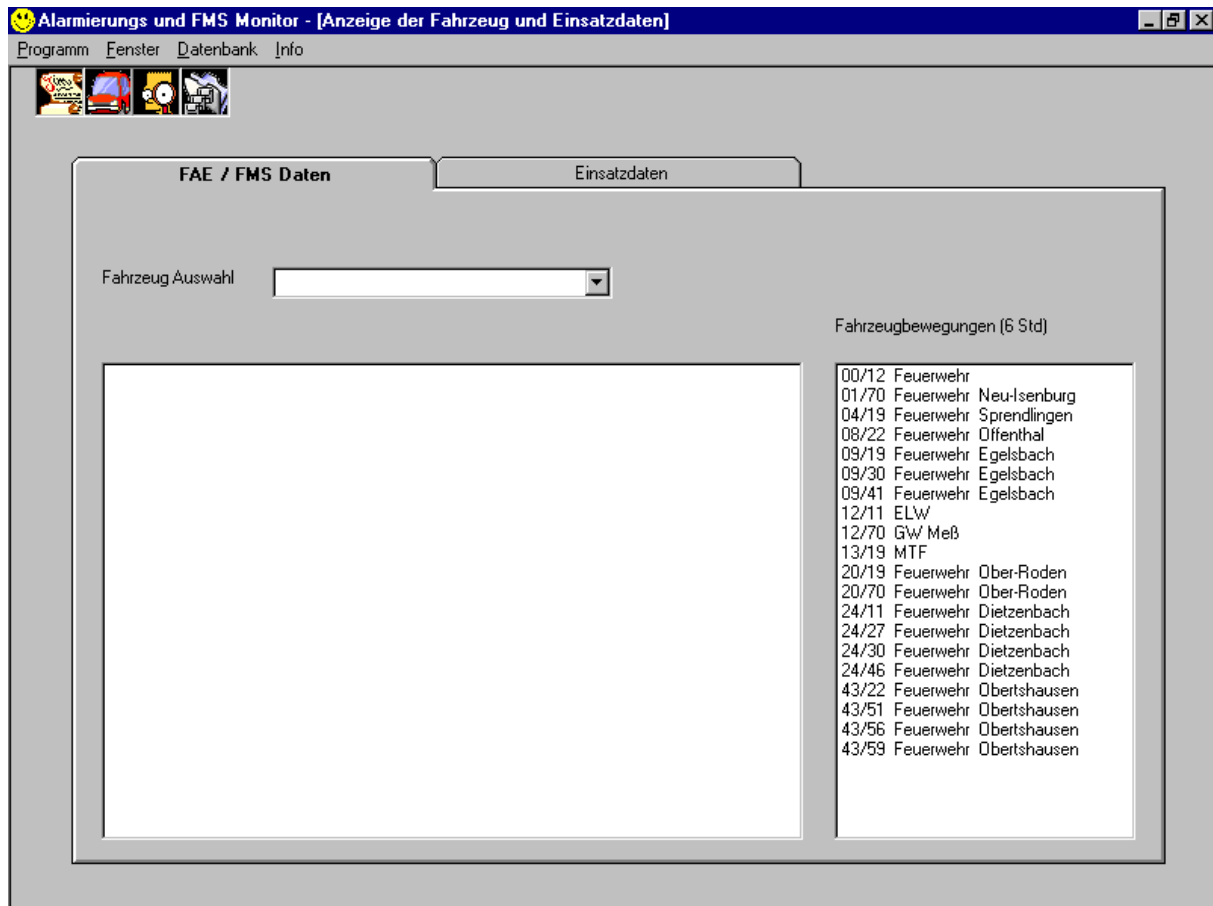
Alarmierungs und FMS Monitor - [Anzeige der Fahrzeug und Einsatzdaten]

Programm Fenster Datenbank Info

FAE / FMS Daten

Einsatzdaten

Fahrzeug Auswahl

Fahrzeugbewegungen (6 Std)

00/12 Feuerwehr
01/70 Feuerwehr Neu-Isenburg
04/19 Feuerwehr Sprendlingen
08/22 Feuerwehr Offenthal
09/19 Feuerwehr Egelsbach
09/30 Feuerwehr Egelsbach
09/41 Feuerwehr Egelsbach
12/11 ELW
12/70 GW Meß
13/19 MTF
20/19 Feuerwehr Ober-Roden
20/70 Feuerwehr Ober-Roden
24/11 Feuerwehr Dietzenbach
24/27 Feuerwehr Dietzenbach
24/30 Feuerwehr Dietzenbach
24/46 Feuerwehr Dietzenbach
43/22 Feuerwehr Obertshausen
43/51 Feuerwehr Obertshausen
43/56 Feuerwehr Obertshausen
43/59 Feuerwehr Obertshausen